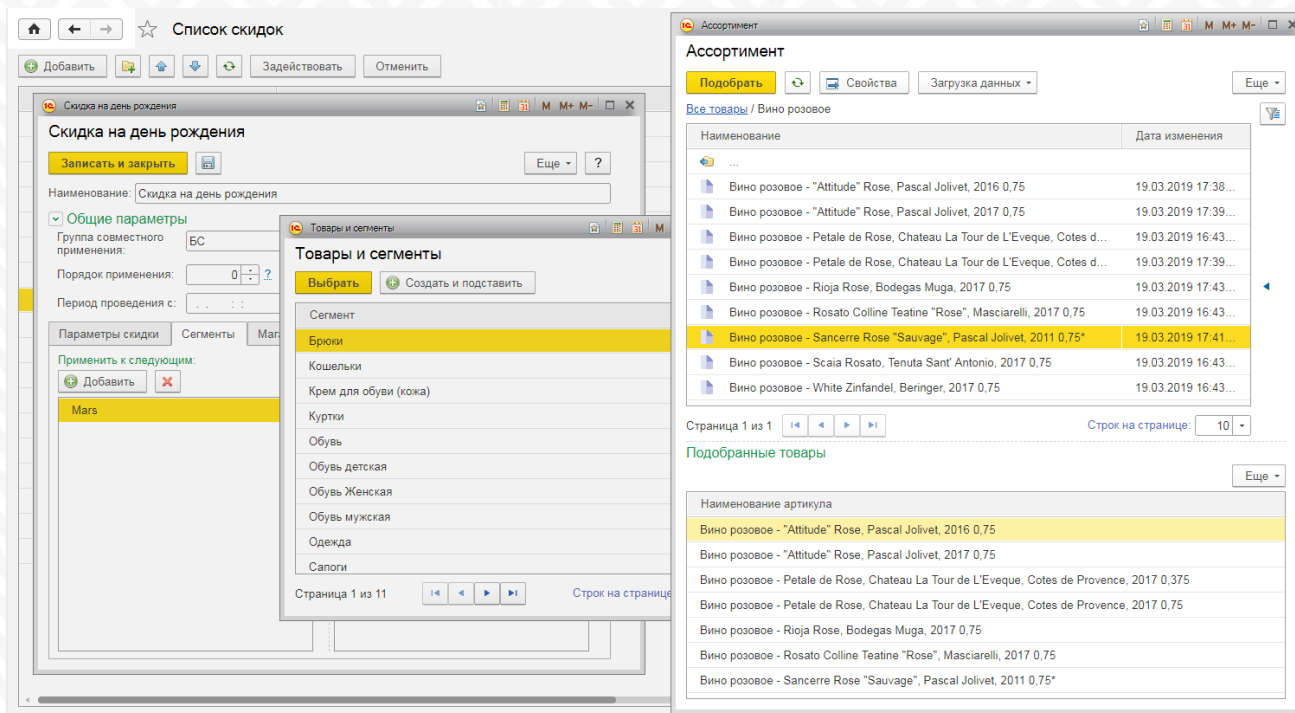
Список скидок

Добавить

Задействовать

Отменить

Скидка на день рождения

M M+ M-

Скидка на день рождения

Записать и закрыть

Еще

?

Наименование: Скидка на день рождения

Общие параметры

Группа совместного применения: БС

Порядок применения: 0 ?

Период проведения с: . . : :

Параметры скидки | Сегменты | Мага

Применить к следующим:

Добавить

Mars

Товары и сегменты

M M+ M-

Товары и сегменты

Выбрать

Создать и подставить

| Сегмент |
|---|
| Брюки |
| Кошельки |
| Крем для обуви (кожа) |
| Куртки |
| Обувь |
| Обувь детская |
| Обувь Женская |
| Обувь мужская |
| Одежда |
| Сапоги |

Страница 1 из 11

Строк на странице

Ассортимент

M M+ M-

Ассортимент

Подобрать

Свойства

Загрузка данных

Еще

Все товары / Вино розовое

| Наименование | Дата изменения |
|---|---|
| ... | |
| Вино розовое - "Attitude" Rose, Pascal Jolivet, 2016 0,75 | 19.03.2019 17:38... |
| Вино розовое - "Attitude" Rose, Pascal Jolivet, 2017 0,75 | 19.03.2019 17:39... |
| Вино розовое - Petale de Rose, Chateau La Tour de L'Eveque, Cotes d... | 19.03.2019 16:43... |
| Вино розовое - Petale de Rose, Chateau La Tour de L'Eveque, Cotes d... | 19.03.2019 17:39... |
| Вино розовое - Rioja Rose, Bodegas Muga, 2017 0,75 | 19.03.2019 17:43... |
| Вино розовое - Rosato Colline Teatine "Rose", Masciarelli, 2017 0,75 | 19.03.2019 16:43... |
| Вино розовое - Sancerre Rose "Sauvage", Pascal Jolivet, 2011 0,75* | 19.03.2019 17:41... |
| Вино розовое - Scaia Rosato, Tenuta Sant' Antonio, 2017 0,75 | 19.03.2019 16:43... |
| Вино розовое - White Zinfandel, Beringer, 2017 0,75 | 19.03.2019 16:43... |

Страница 1 из 1

Строк на странице: 10

Подобранные товары

Еще

| Наименование артикула |
|---|
| Вино розовое - "Attitude" Rose, Pascal Jolivet, 2016 0,75 |
| Вино розовое - "Attitude" Rose, Pascal Jolivet, 2017 0,75 |
| Вино розовое - Petale de Rose, Chateau La Tour de L'Eveque, Cotes de Provence, 2017 0,375 |
| Вино розовое - Petale de Rose, Chateau La Tour de L'Eveque, Cotes de Provence, 2017 0,75 |
| Вино розовое - Rioja Rose, Bodegas Muga, 2017 0,75 |
| Вино розовое - Rosato Colline Teatine "Rose", Masciarelli, 2017 0,75 |
| Вино розовое - Sancerre Rose "Sauvage", Pascal Jolivet, 2011 0,75* |